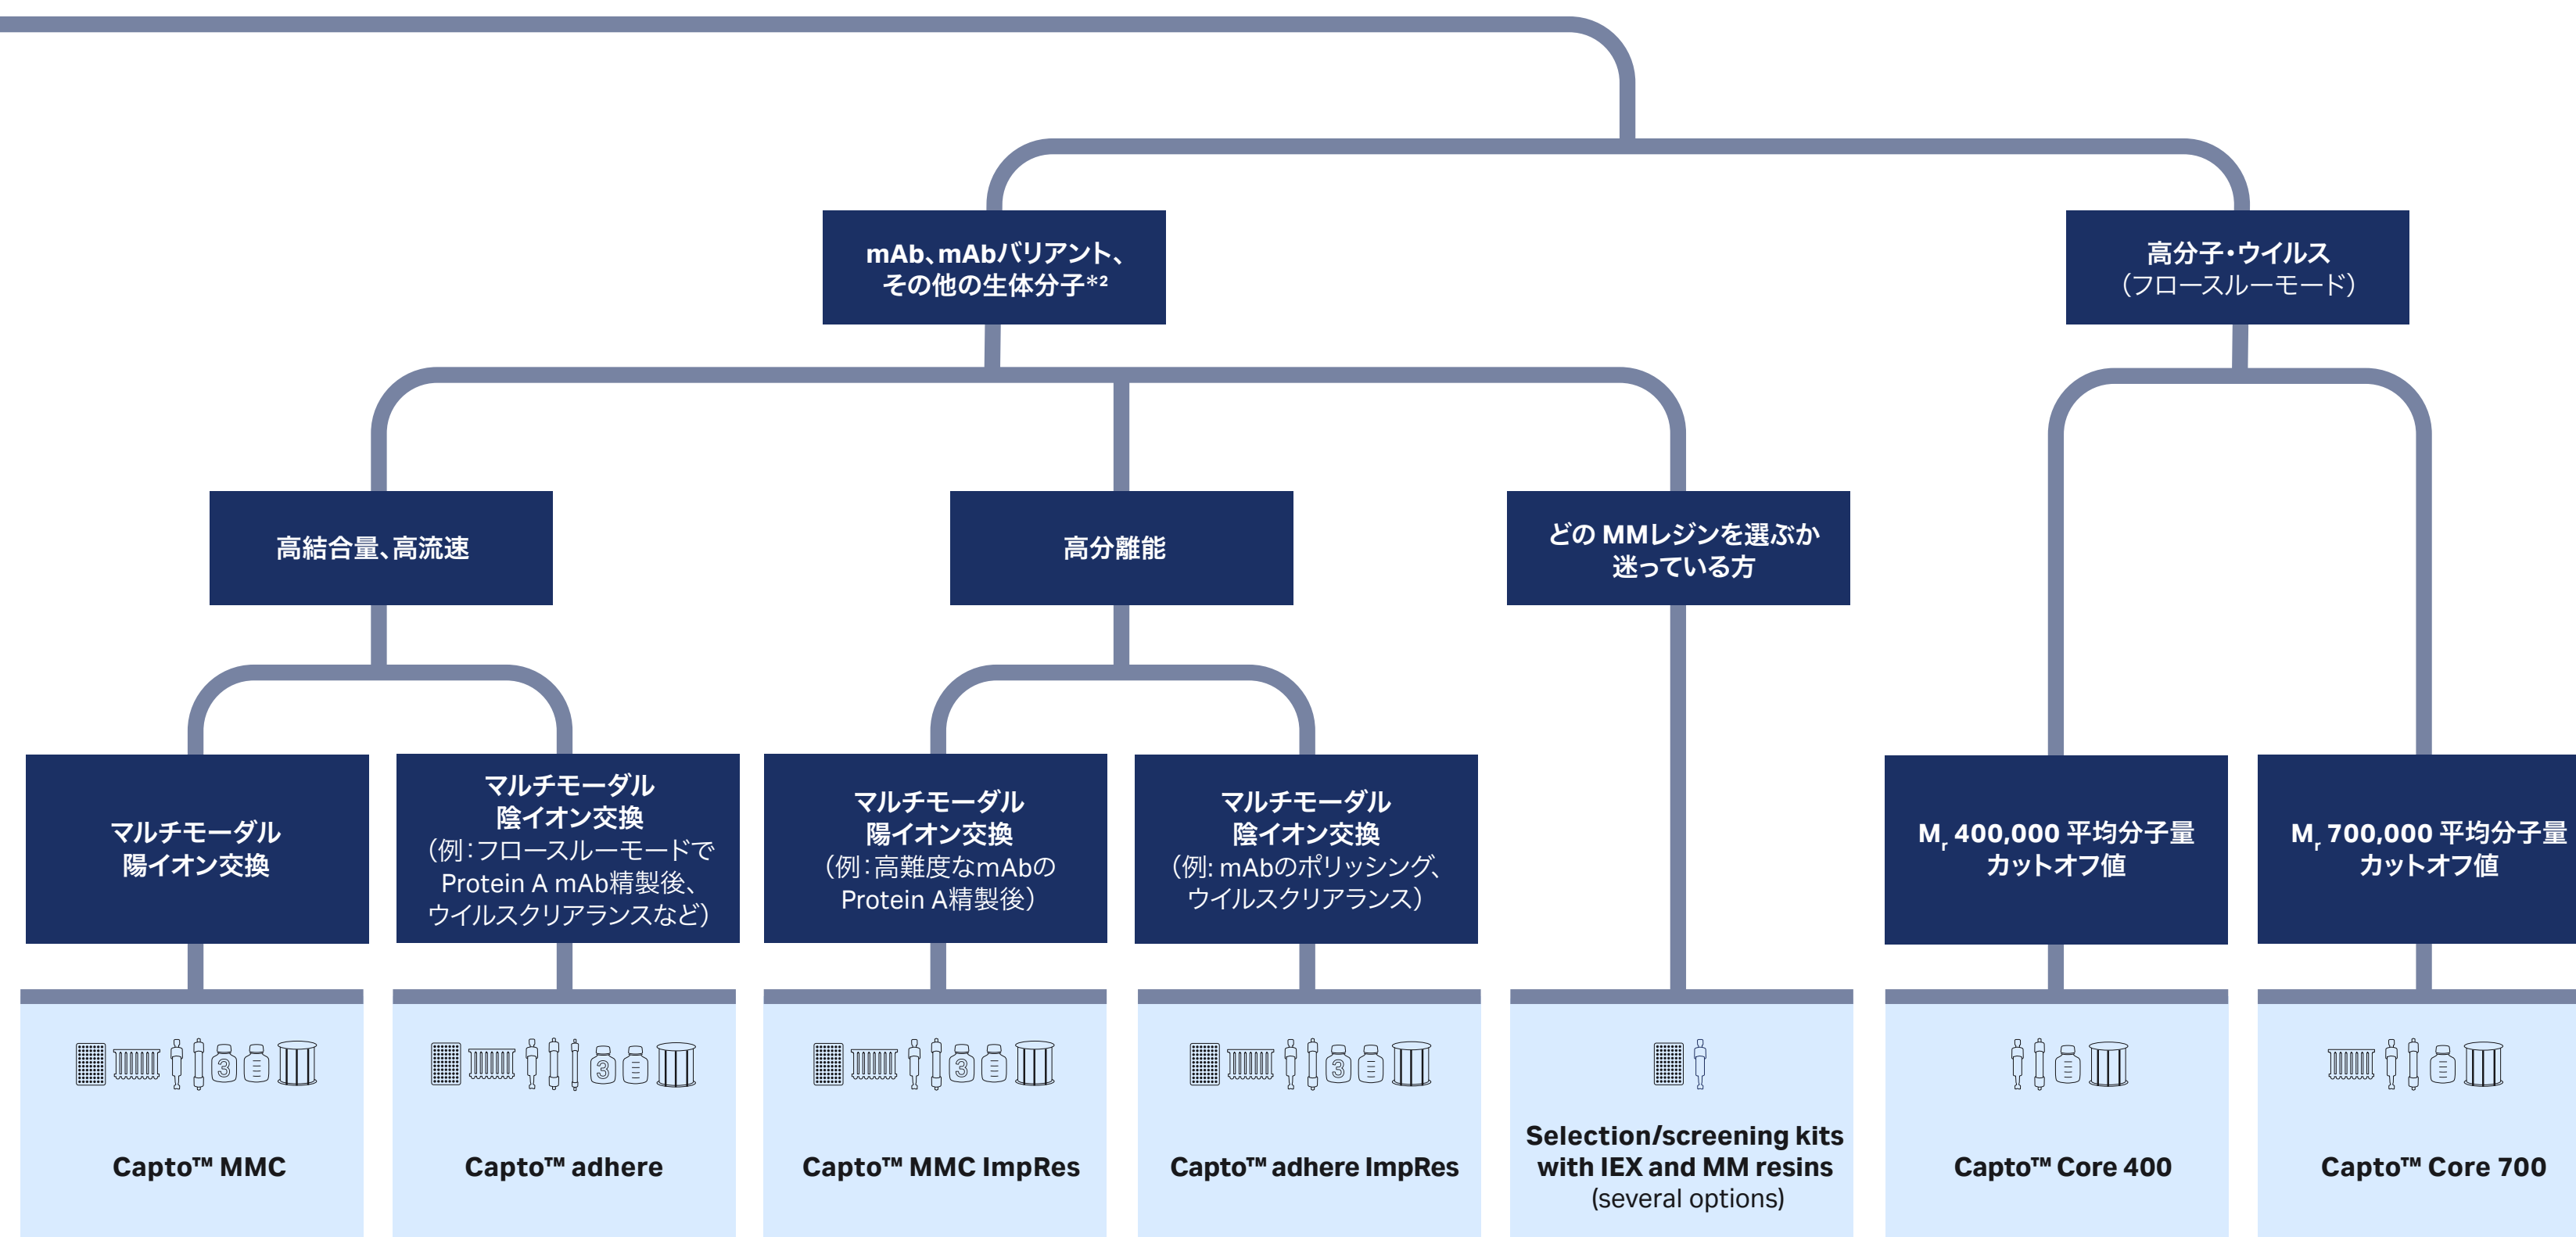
mAb、mAbバリアント、その他の生体分子*²

高分子・ウイルス
（フロースルーモード）

高結合量、高流速

高分離能

どの MMレジンを選ぶか迷っている方

マルチモーダル
陽イオン交換

マルチモーダル
陰イオン交換
（例：フロースルーモードでProtein A mAb精製後、ウイルスクリアランスなど）

マルチモーダル
陽イオン交換
（例：高難度なmAbのProtein A精製後）

マルチモーダル
陰イオン交換
（例: mAbのポリッシング、ウイルスクリアランス）

$M_r$ 400,000 平均分子量カットオフ値

$M_r$ 700,000 平均分子量カットオフ値

Capto™ MMC

Capto™ adhere

Capto™ MMC ImpRes

Capto™ adhere ImpRes

Selection/screening kits with IEX and MM resins
(several options)

Capto™ Core 400

Capto™ Core 700